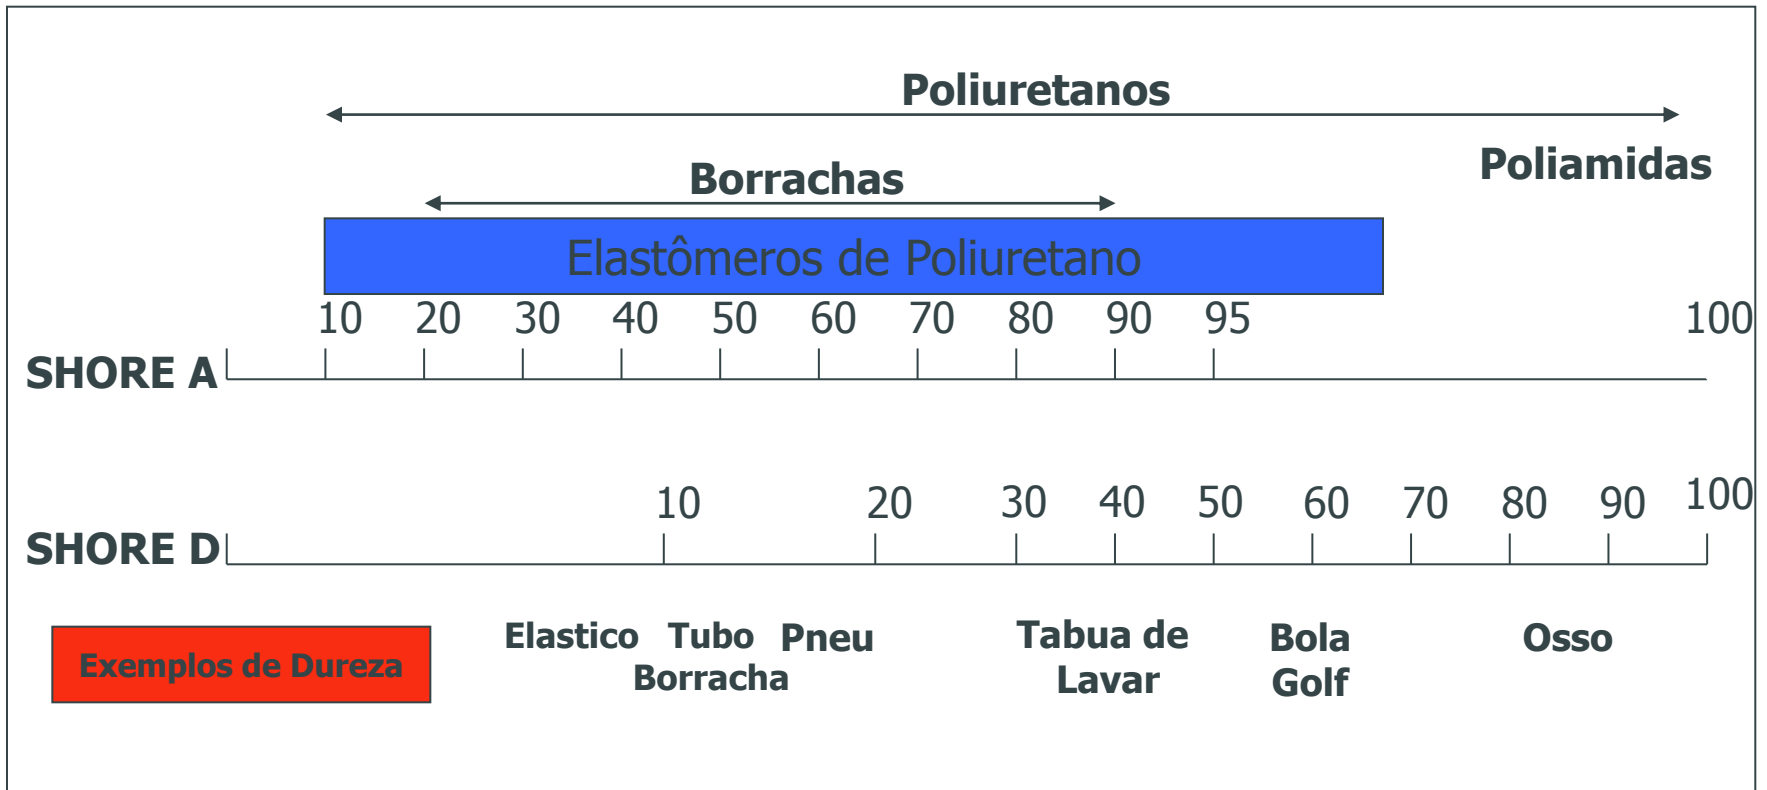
Poliuretanos

Borrachas

Poliamidas

Elastômeros de Poliuretano

10 20 30 40 50 60 70 80 90 95 100

SHORE A

10 20 30 40 50 60 70 80 90 100

SHORE D

Exemplos de Dureza

Elastico

Tubo Borracha

Pneu

Tabua de Lavar

Bola Golf

Osso